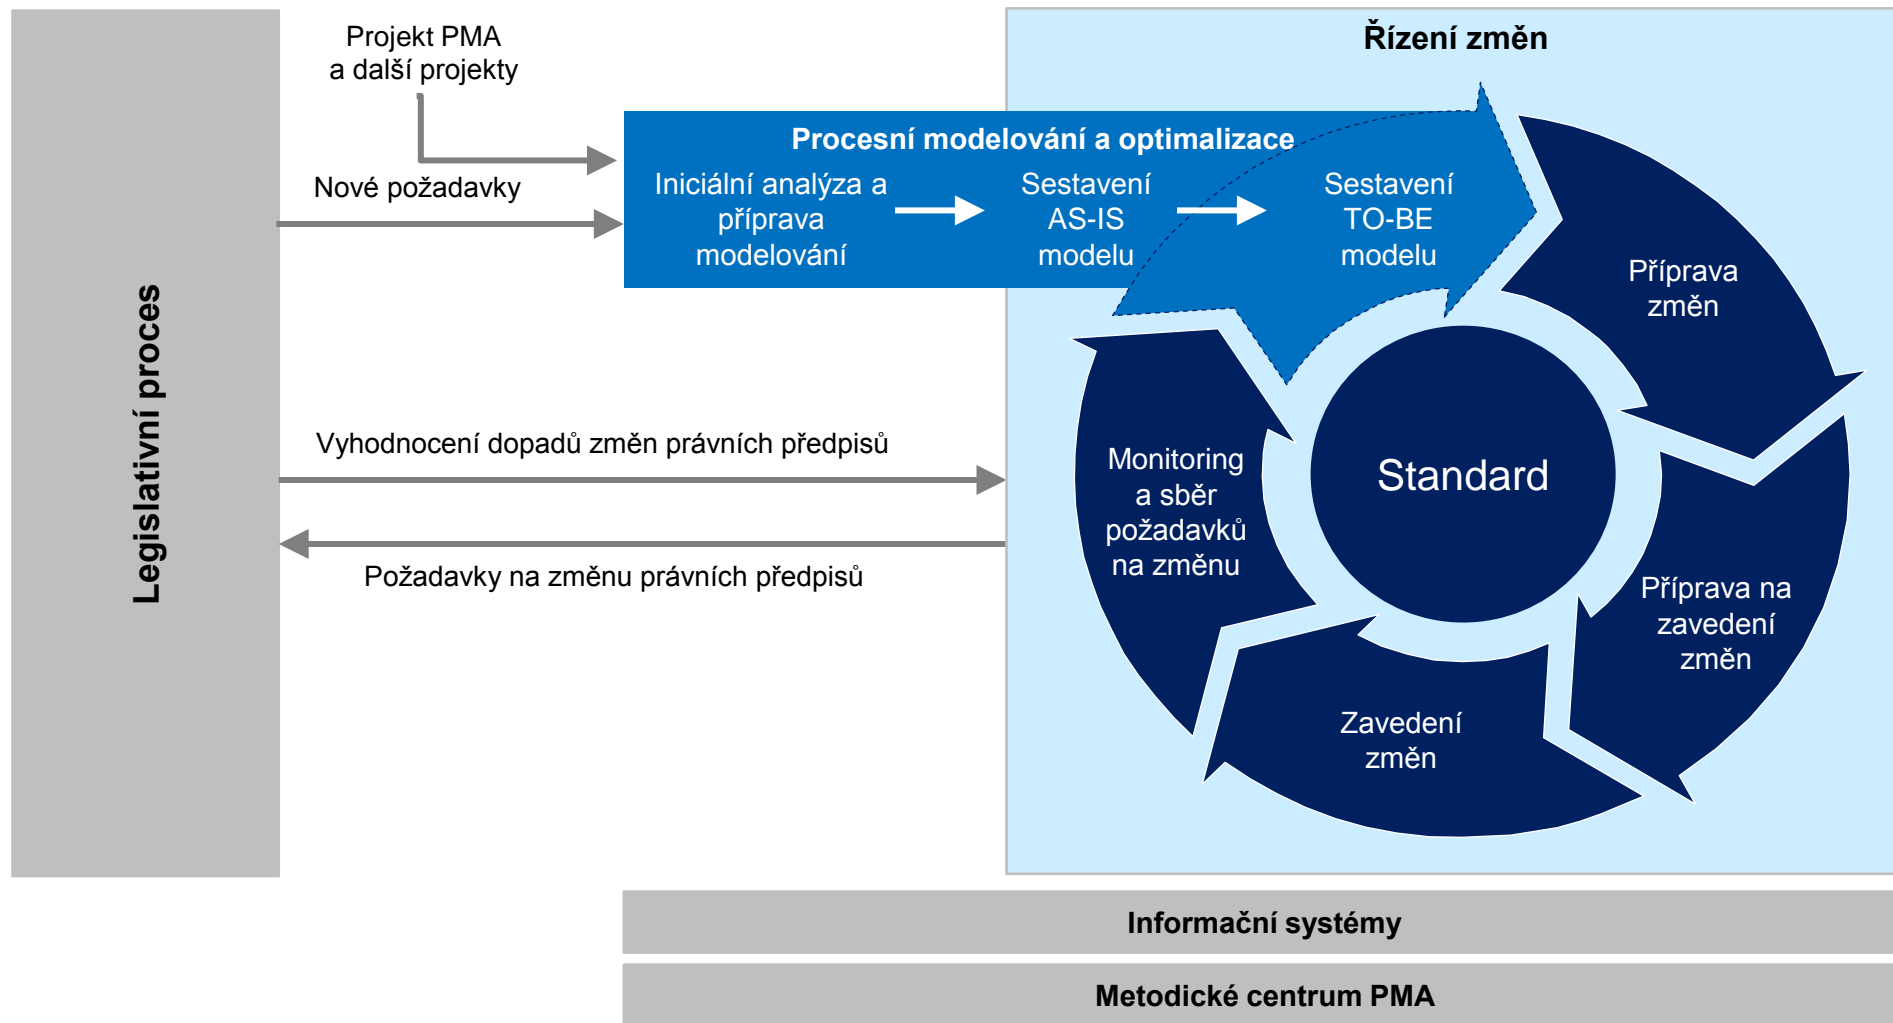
Legislativní proces

Projekt PMA a další projekty

Nové požadavky

Řízení změn

Procesní modelování a optimalizace

Iniciální analýza a příprava modelování

Sestavení AS-IS modelu

Sestavení TO-BE modelu

Příprava změn

Standard

Monitoring a sběr požadavků na změnu

Příprava na zavedení změn

Zavedení změn

Vyhodnocení dopadů změn právních předpisů

Požadavky na změnu právních předpisů

Informační systémy

Metodické centrum PMA